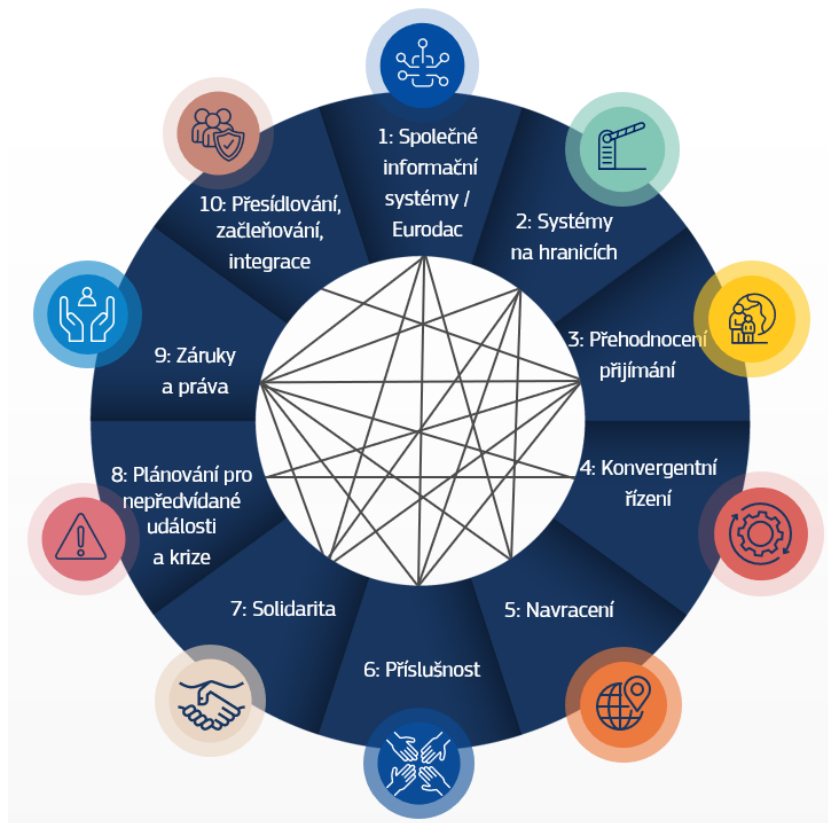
1: Společné informační systémy / Eurodac

2: Systémy na hranicích

3: Přehodnocení přijímání

4: Konvergentní řízení

5: Navracení

6: Příslušnost

7: Solidarita

8: Plánování pro nepředvídané události a krize

9: Záruky a práva

10: Přesídlování, začleňování, integrace